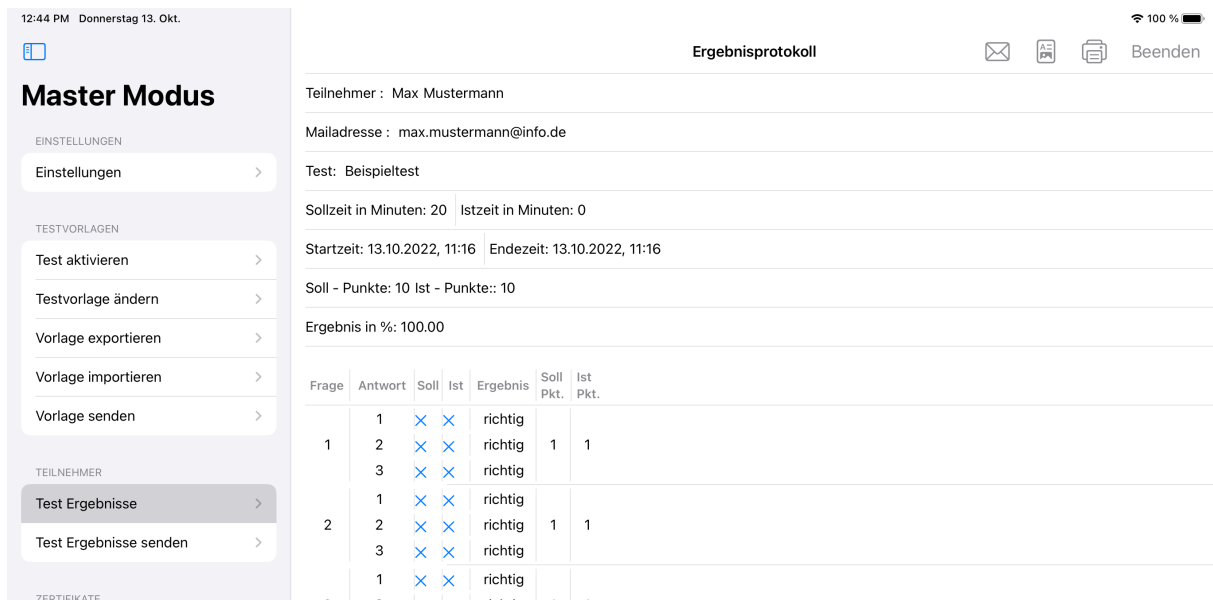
12:44 PM Donnerstag 13. Okt.

100 %

Master Modus

EINSTELLUNGEN

Einstellungen

TESTVORLAGEN

Test aktivieren

Testvorlage ändern

Vorlage exportieren

Vorlage importieren

Vorlage senden

TEILNEHMER

Test Ergebnisse

Test Ergebnisse senden

ZERTIFIKATE

Ergebnisprotokoll

Beenden

Teilnehmer : Max Mustermann

Mailadresse : max.mustermann@info.de

Test: Beispieltest

Sollzeit in Minuten: 20 | Istzeit in Minuten: 0

Startzeit: 13.10.2022, 11:16 | Endezeit: 13.10.2022, 11:16

Soll - Punkte: 10 Ist - Punkte:: 10

Ergebnis in %: 100.00

| Frage | Antwort | Soll | Ist | Ergebnis | Soll Pkt. | Ist Pkt. |
|---|---|---|---|---|---|---|
| | 1 | × | × | richtig | | |
| 1 | 2 | × | × | richtig | 1 | 1 |
| | 3 | × | × | richtig | | |
| | 1 | × | × | richtig | | |
| 2 | 2 | × | × | richtig | 1 | 1 |
| | 3 | × | × | richtig | | |
| | 1 | × | × | richtig | | |
| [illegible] | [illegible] | | | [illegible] | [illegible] | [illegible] |